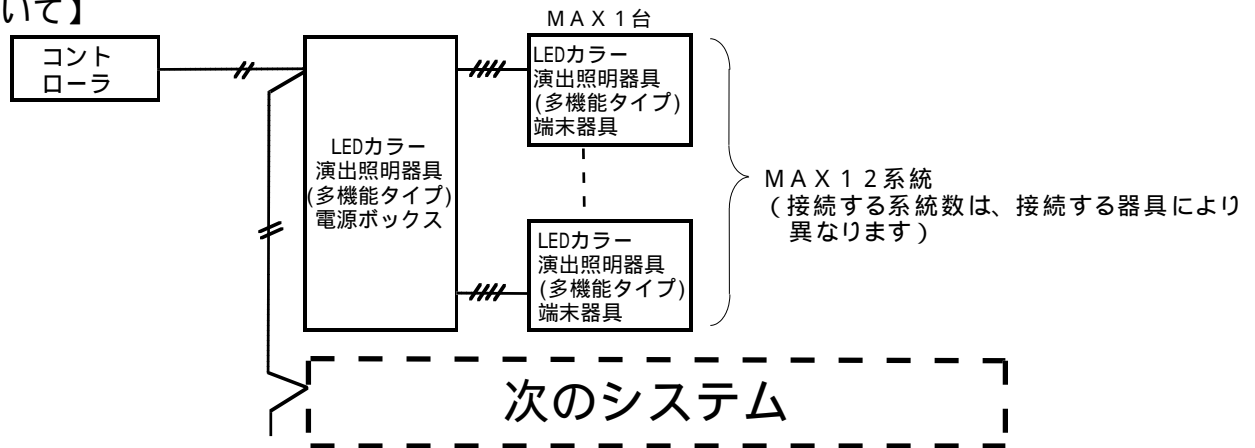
いて】

MAX1台

コントローラ

LEDカラー演出照明器具(多機能タイプ)電源ボックス

LEDカラー演出照明器具(多機能タイプ)端末器具

LEDカラー演出照明器具(多機能タイプ)端末器具

MAX12系統
(接続する系統数は、接続する器具により異なります)

次のシステム